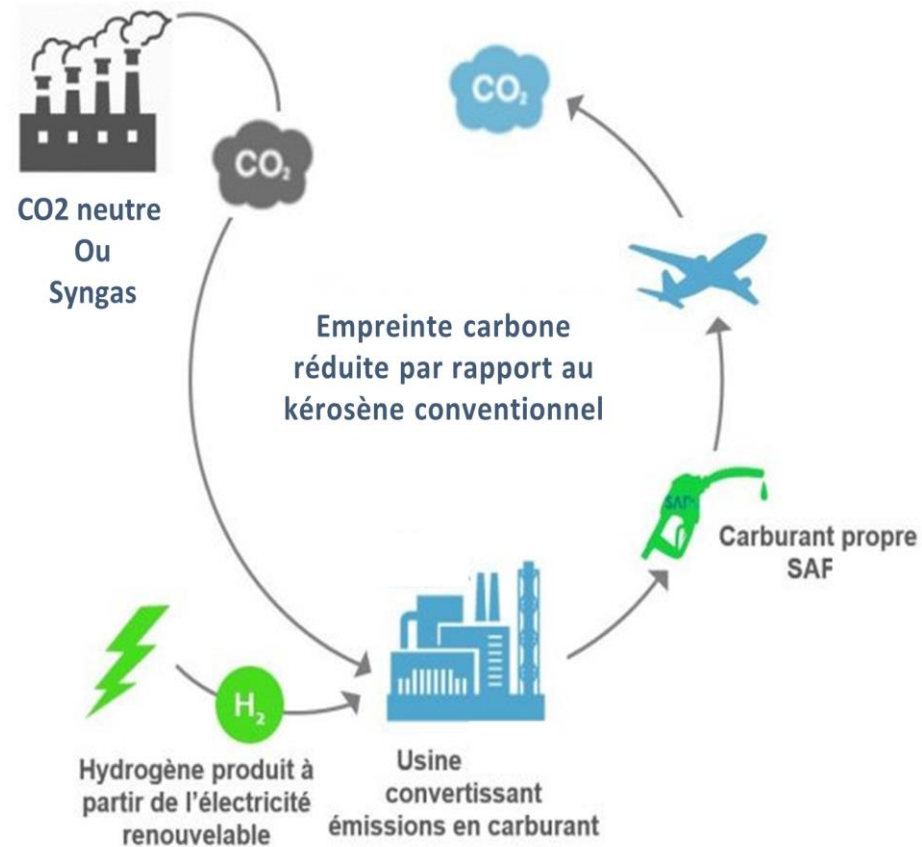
$CO_2$

$CO_2$

CO2 neutre
Ou
Syngas

Empreinte carbone réduite par rapport au kérosène conventionnel

SAF

Carburant propre SAF

$H_2$

Hydrogène produit à partir de l'électricité renouvelable

Usine convertissant émissions en carburant